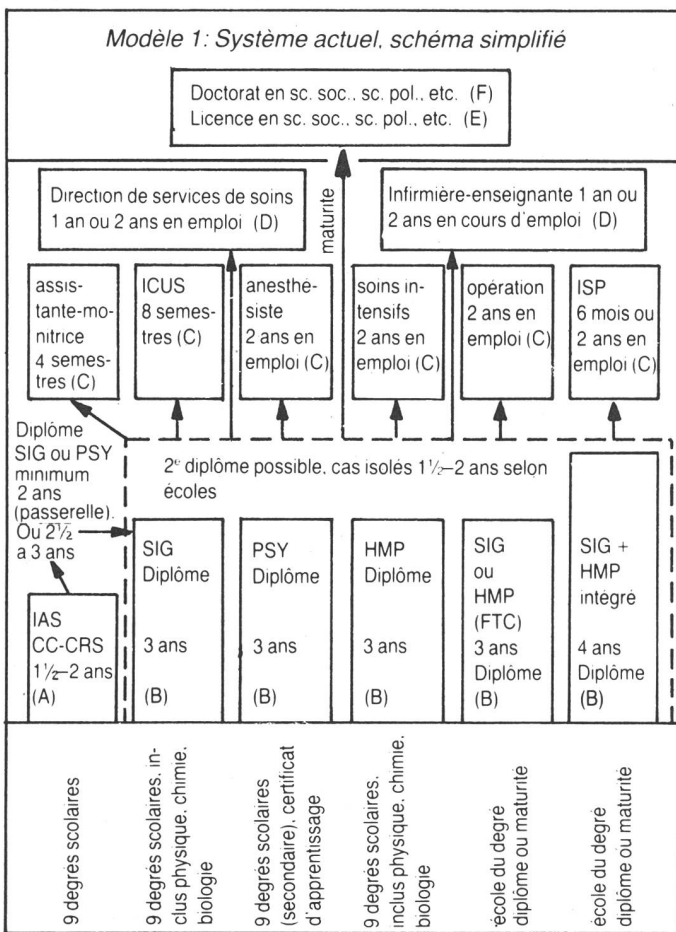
Modèle 1: Système actuel, schéma simplifié

Doctorat en sc. soc., sc. pol., etc. (F)
Licence en sc. soc., sc. pol., etc. (E)

maturité

Direction de services de soins 1 an ou 2 ans en emploi (D)

Infirmière-enseignante 1 an ou 2 ans en cours d'emploi (D)

assistante-monitrice 4 semestres (C)

ICUS 8 semestres (C)

anesthésiste 2 ans en emploi (C)

soins intensifs 2 ans en emploi (C)

opération 2 ans en emploi (C)

ISP 6 mois ou 2 ans en emploi (C)

Diplôme SIG ou PSY minimum 2 ans (passerelle). Ou $2\frac{1}{2}$ à 3 ans

2$^e$ diplôme possible, cas isolés $1\frac{1}{2}$–2 ans selon écoles

IAS CC-CRS $1\frac{1}{2}$–2 ans (A)

SIG Diplôme 3 ans (B)

PSY Diplôme 3 ans (B)

HMP Diplôme 3 ans (B)

SIG ou HMP (FTC) 3 ans Diplôme (B)

SIG + HMP intégré 4 ans Diplôme (B)

9 degrés scolaires

9 degrés scolaires, inclus physique, chimie, biologie

9 degrés scolaires (secondaire), certificat d'apprentissage

9 degrés scolaires, inclus physique, chimie, biologie

école du degré diplôme ou maturité

école du degré diplôme ou maturité